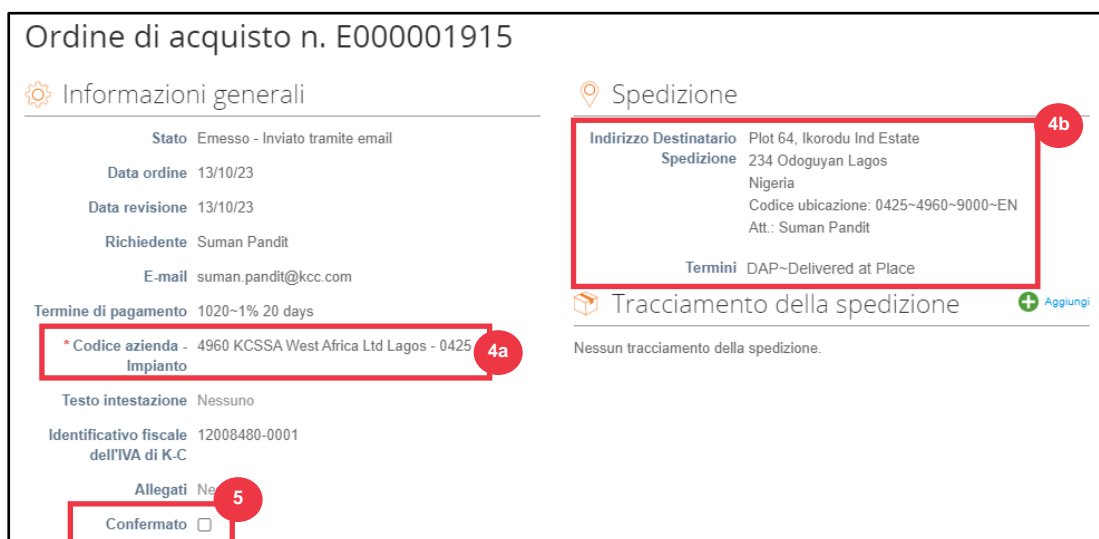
Ordine di acquisto n. E000001915

Informazioni generali

Stato Emesso - Inviato tramite email

Data ordine 13/10/23

Data revisione 13/10/23

Richiedente Suman Pandit

E-mail suman.pandit@kcc.com

Termine di pagamento 1020~1% 20 days

* Codice azienda - Impianto 4960 KCSSA West Africa Ltd Lagos - 0425

4a

Testo intestazione Nessuno

Identificativo fiscale dell'IVA di K-C 12008480-0001

Allegati Ne

5

Confermato

Spedizione

4b

Indirizzo Destinatario Spedizione Plot 64, Ikorodu Ind Estate
234 Odoguyan Lagos
Nigeria
Codice ubicazione: 0425~4960~9000~EN
Att.: Suman Pandit

Termini DAP~Delivered at Place

Tracciamento della spedizione

Aggiungi

Nessun tracciamento della spedizione.